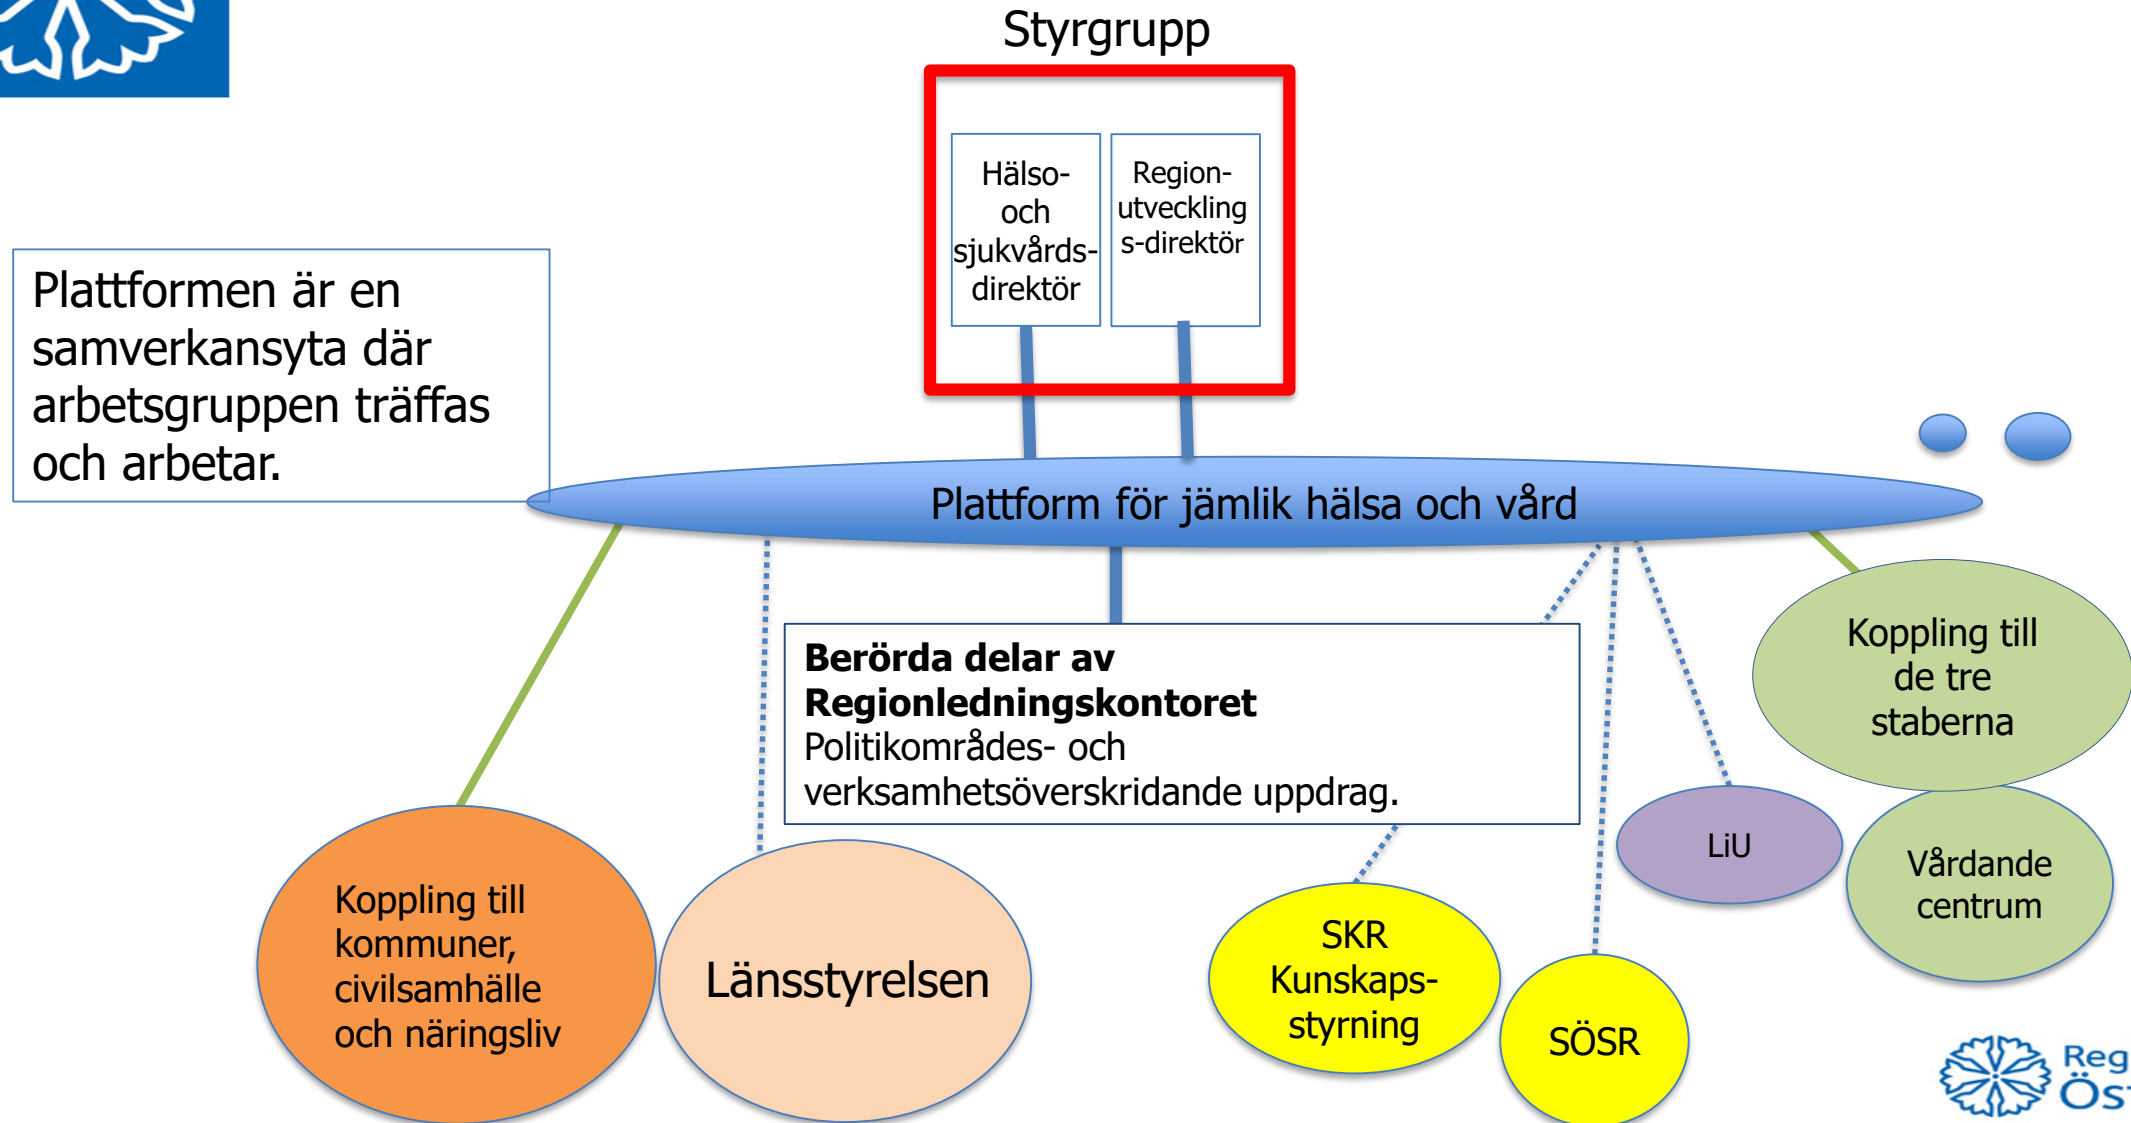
Styrgrupp

Hälso- och sjukvårds-direktör

Region-utveckling s-direktör

Plattformen är en samverkansyta där arbetsgruppen träffas och arbetar.

Plattform för jämlik hälsa och vård

**Berörda delar av Regionledningskontoret**
Politikområdes- och verksamhetsöverskridande uppdrag.

Koppling till de tre staberna

LiU

Vårdande centrum

Koppling till kommuner, civilsamhälle och näringsliv

Länsstyrelsen

SKR Kunskaps-styrning

SÖSR

Reg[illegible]
Ös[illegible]